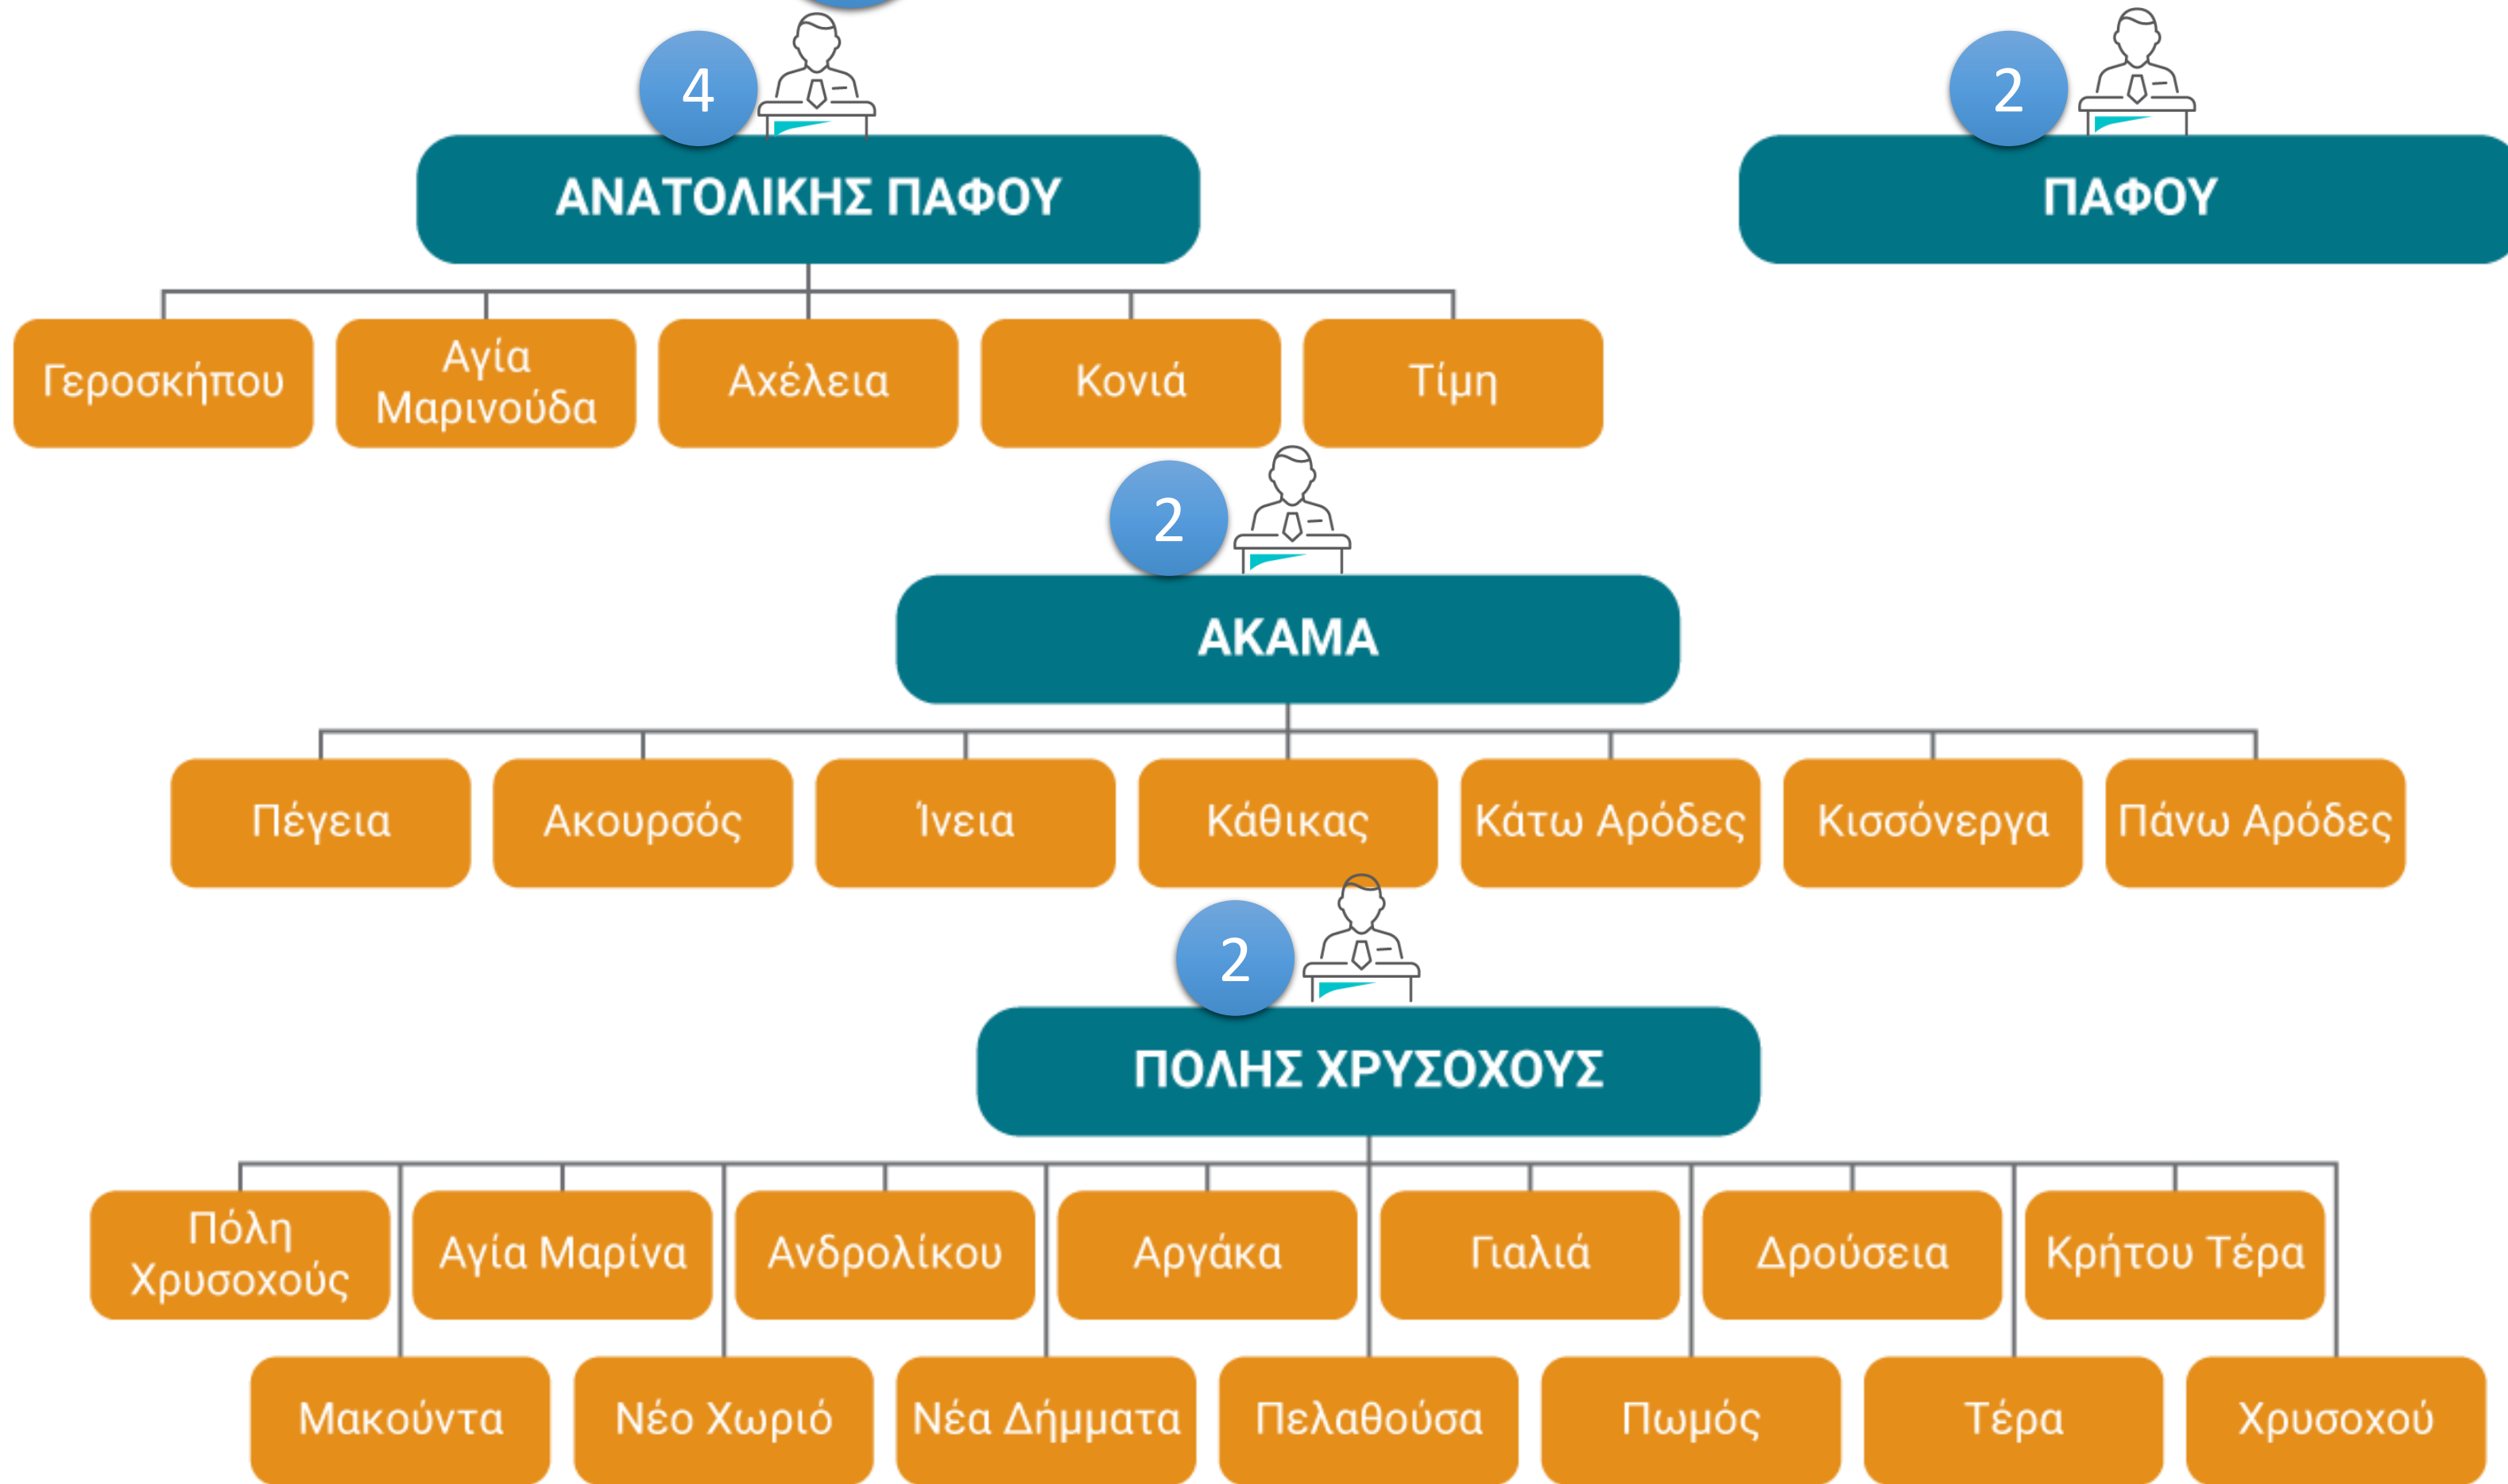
4

ΑΝΑΤΟΛΙΚΗΣ ΠΑΦΟΥ

Γεροσκήπου

Αγία Μαρινούδα

Αχέλεια

Κονιά

Τίμη

2

ΠΑΦΟΥ

2

ΑΚΑΜΑ

Πέγεια

Ακουρσός

Ίνεια

Κάθικας

Κάτω Αρόδες

Κισσόνεργα

Πάνω Αρόδες

2

ΠΟΛΗΣ ΧΡΥΣΟΧΟΥΣ

Πόλη Χρυσοχούς

Αγία Μαρίνα

Ανδρολίκου

Αργάκα

Γιαλιά

Δρούσεια

Κρήτου Τέρα

Μακούντα

Νέο Χωριό

Νέα Δήμματα

Πελαθούσα

Πωμός

Τέρα

Χρυσοχού